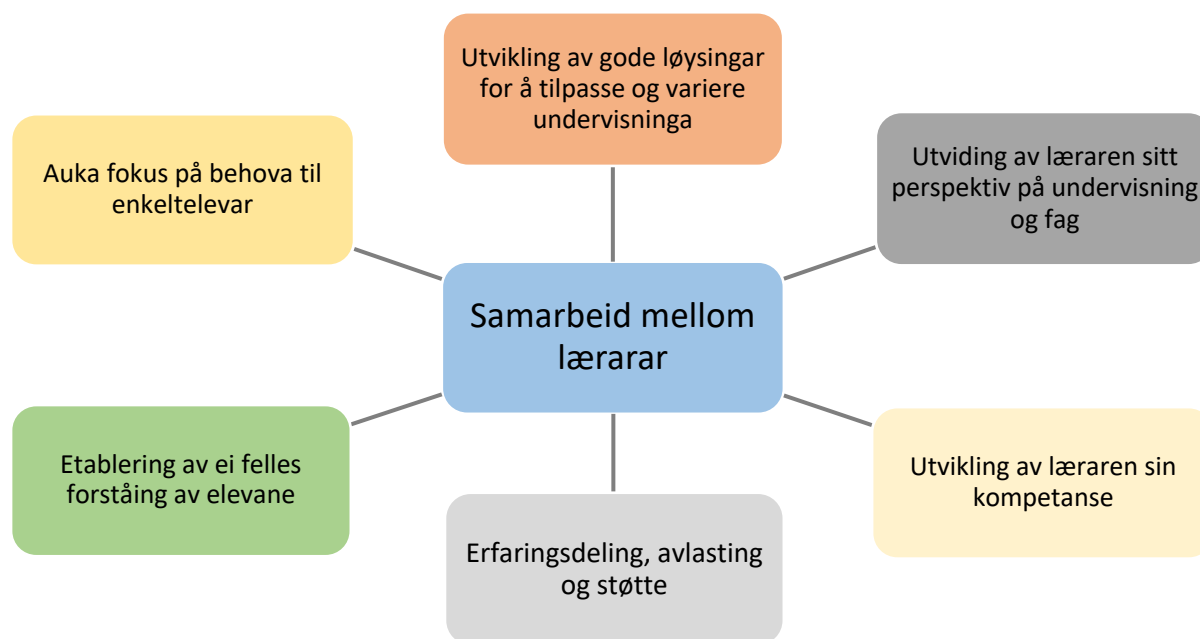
Utvikling av gode løysingar for å tilpasse og variere undervisninga

Auka fokus på behova til enkeltelevar

Utviding av læraren sitt perspektiv på undervisning og fag

Samarbeid mellom lærarar

Etablering av ei felles forståing av elevane

Utvikling av læraren sin kompetanse

Erfaringsdeling, avlasting og støtte